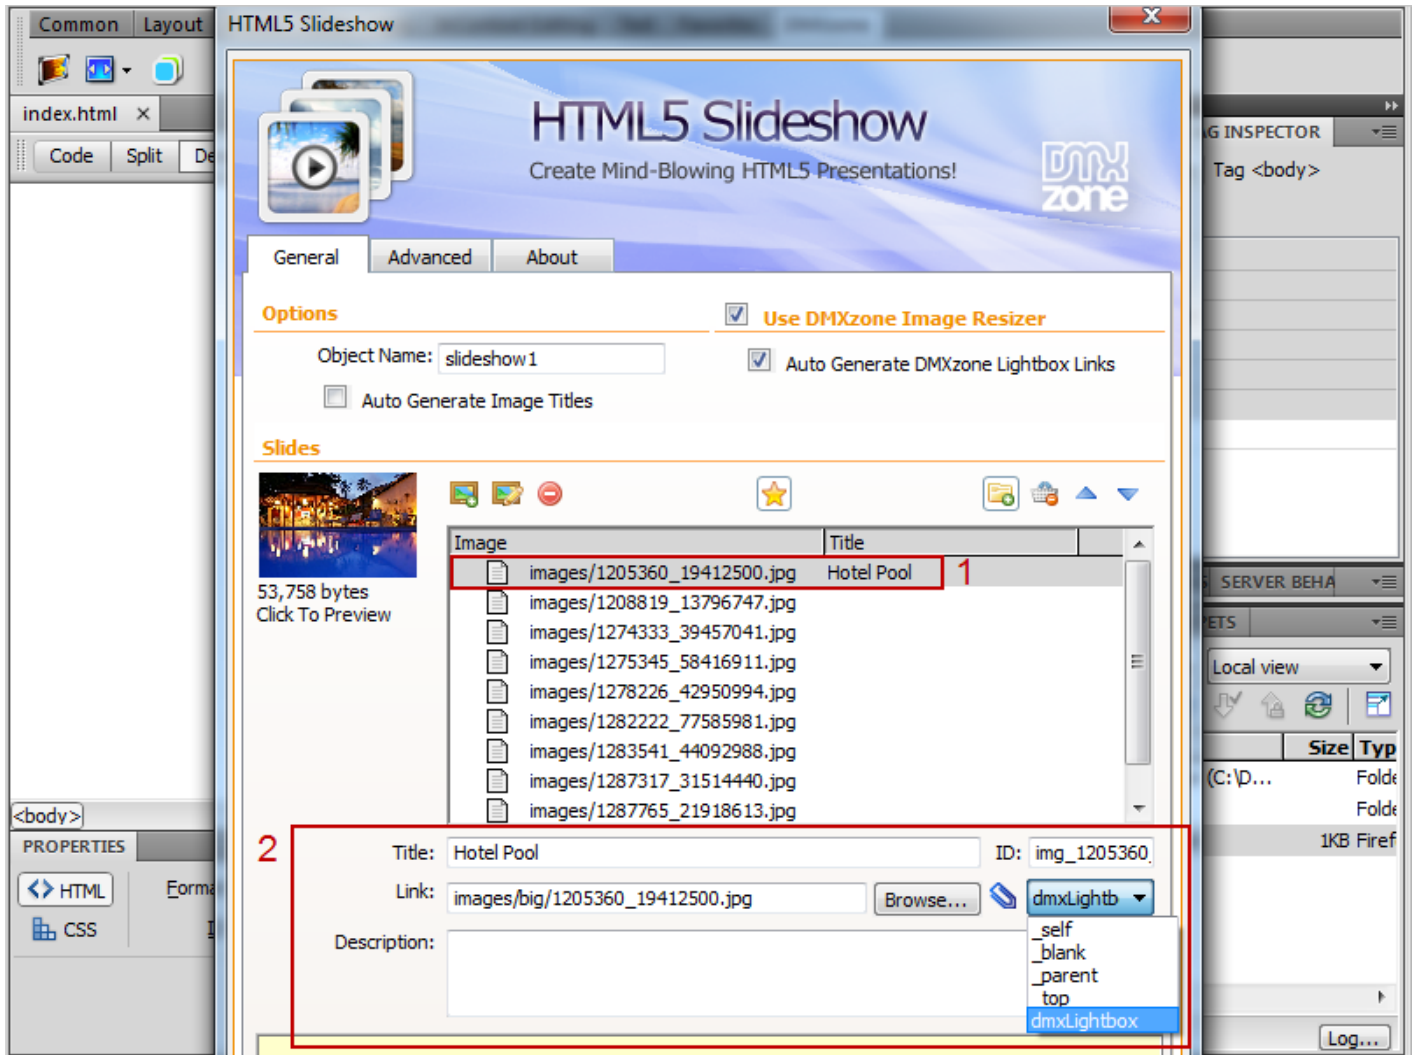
Common Layout
index.html ×
Code Split De
HTML5 Slideshow
HTML5 Slideshow
Create Mind-Blowing HTML5 Presentations!
DMX zone
General Advanced About
Options
Object Name: slideshow1
Auto Generate Image Titles
Use DMXzone Image Resizer
Auto Generate DMXzone Lightbox Links
Slides
53,758 bytes
Click To Preview

| Image | Title |
|---|---|
| images/1205360_19412500.jpg | Hotel Pool |
| images/1208819_13796747.jpg | |
| images/1274333_39457041.jpg | |
| images/1275345_58416911.jpg | |
| images/1278226_42950994.jpg | |
| images/1282222_77585981.jpg | |
| images/1283541_44092988.jpg | |
| images/1287317_31514440.jpg | |
| images/1287765_21918613.jpg | |

1
2
Title: Hotel Pool
ID: img_1205360
Link: images/big/1205360_19412500.jpg
Browse...
dmxLightb
Description:
_self
_blank
_parent
_top
dmxLightbox
G INSPECTOR
Tag <body>
SERVER BEHA
ETS
Local view
Size Typ
(C:\P... Folde
Folde
1KB Firef
Log...
<body>
PROPERTIES
HTML
CSS
Forma